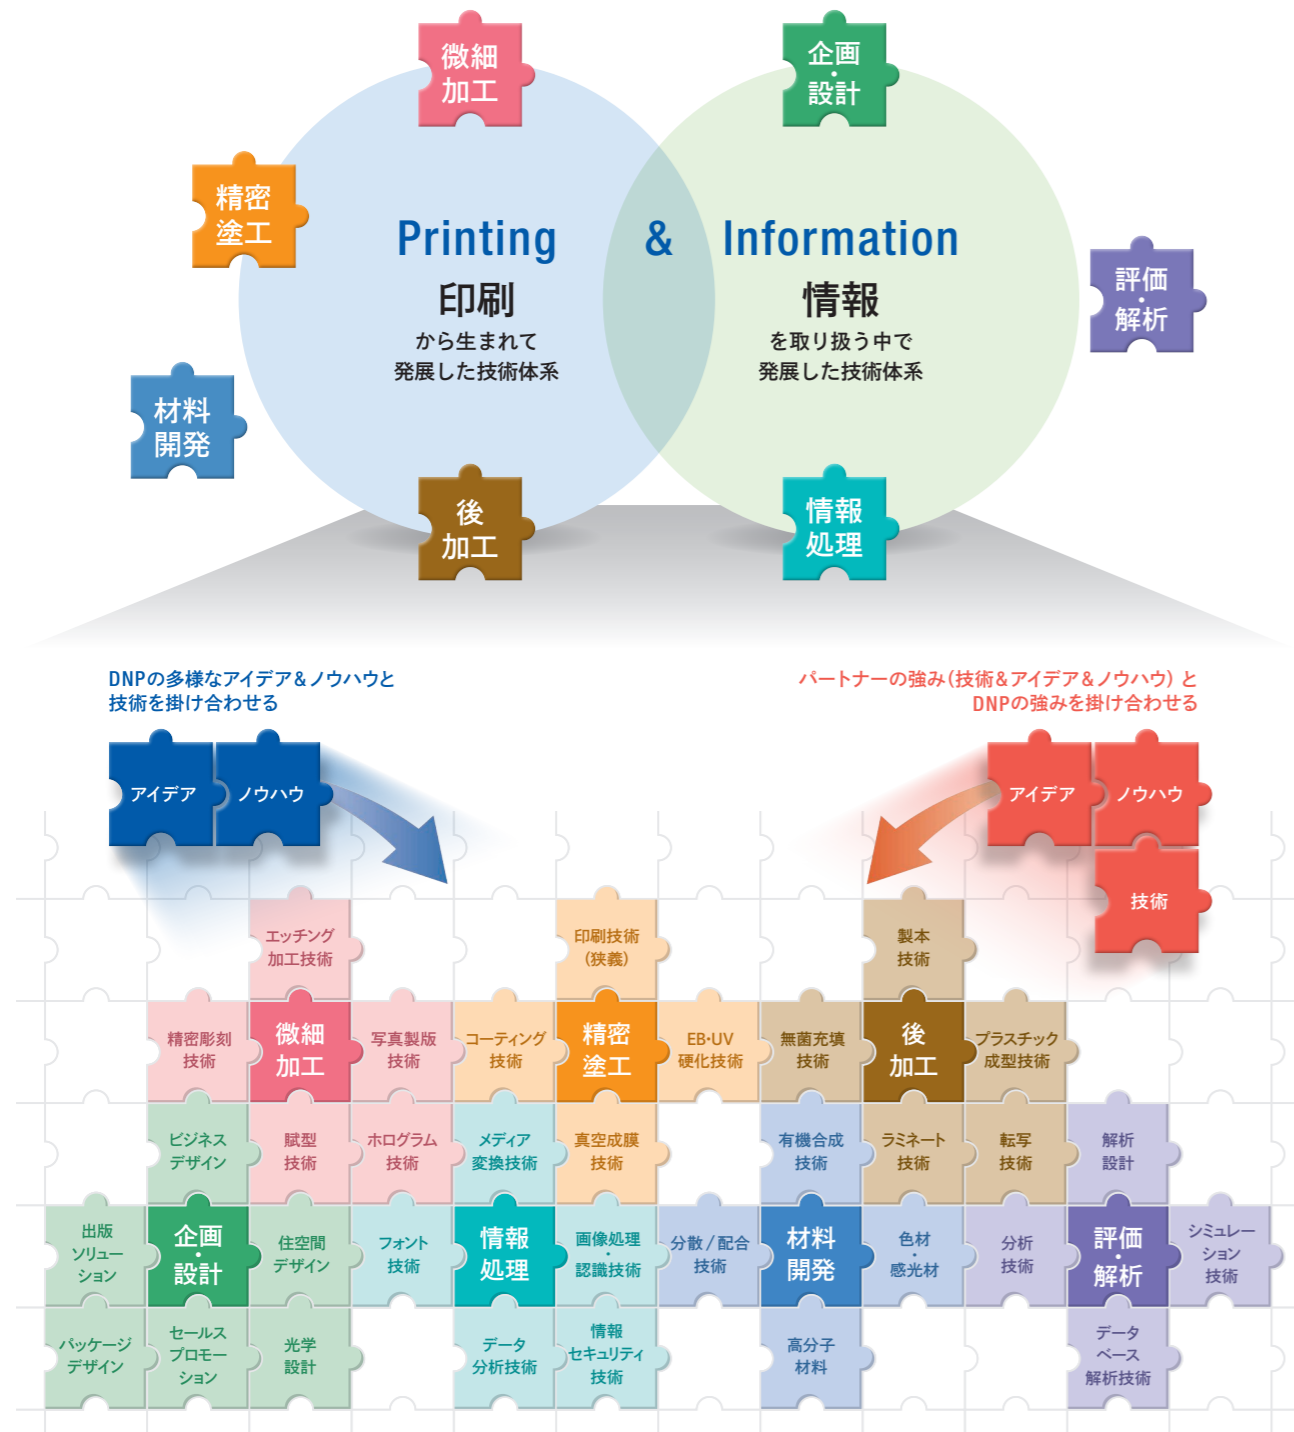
微細
加工

企画
・
設計

精密
塗工

Printing
印刷
から生まれて
発展した技術体系

&

Information
情報
を取り扱う中で
発展した技術体系

評価
・
解析

材料
開発

後
加工

情報
処理

DNPの多様なアイデア＆ノウハウと
技術を掛け合わせる

パートナーの強み（技術＆アイデア＆ノウハウ）と
DNPの強みを掛け合わせる

アイデア

ノウハウ

アイデア

ノウハウ

技術

エッチング
加工技術

印刷技術
（狭義）

製本
技術

精密彫刻
技術

微細
加工

写真製版
技術

コーティング
技術

精密
塗工

EB･UV
硬化技術

無菌充填
技術

後
加工

プラスチック
成型技術

ビジネス
デザイン

賦型
技術

ホログラム
技術

メディア
変換技術

真空成膜
技術

有機合成
技術

ラミネート
技術

転写
技術

解析
設計

出版
ソリュー
ション

企画
・
設計

住空間
デザイン

フォント
技術

情報
処理

画像処理
・
認識技術

分散／配合
技術

材料
開発

色材
・
感光材

分析
技術

評価
・
解析

シミュレー
ション
技術

パッケージ
デザイン

セールス
プロモー
ション

光学
設計

データ
分析技術

情報
セキュリティ
技術

高分子
材料

データ
ベース
解析技術